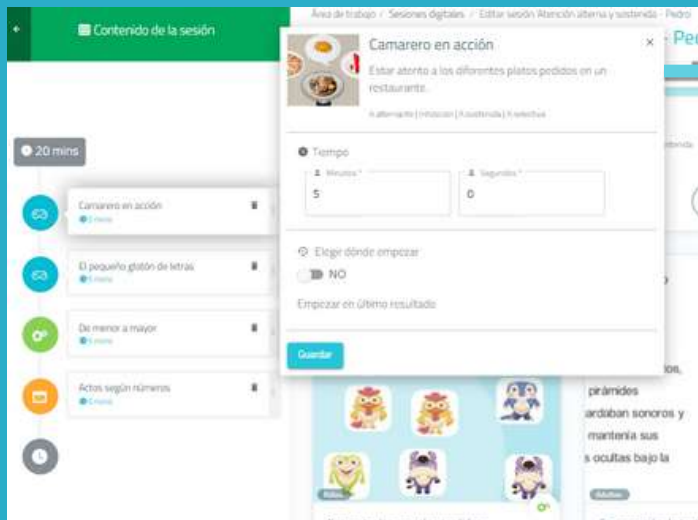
Contenido de la sesión

Área de trabajo / Sesiones digitales / Editar sesión Atención alterna y sostenida - Pedro

20 mins

Camarero en acción
5 mins

El pequeño glotón de letras
5 mins

De menor a mayor
5 mins

Actos según números
5 mins

Camarero en acción
×
Estar atento a los diferentes platos pedidos en un restaurante.
A alternante | Inhibición | A sostenida | A selectiva

Tiempo
Minutos *
5
Segundos *
0

Elegir dónde empezar
NO
Empezar en último resultado

Guardar

- Pe
sostenida
pirámides
ardaban sonoros y
mantenía sus
s ocultas bajo la